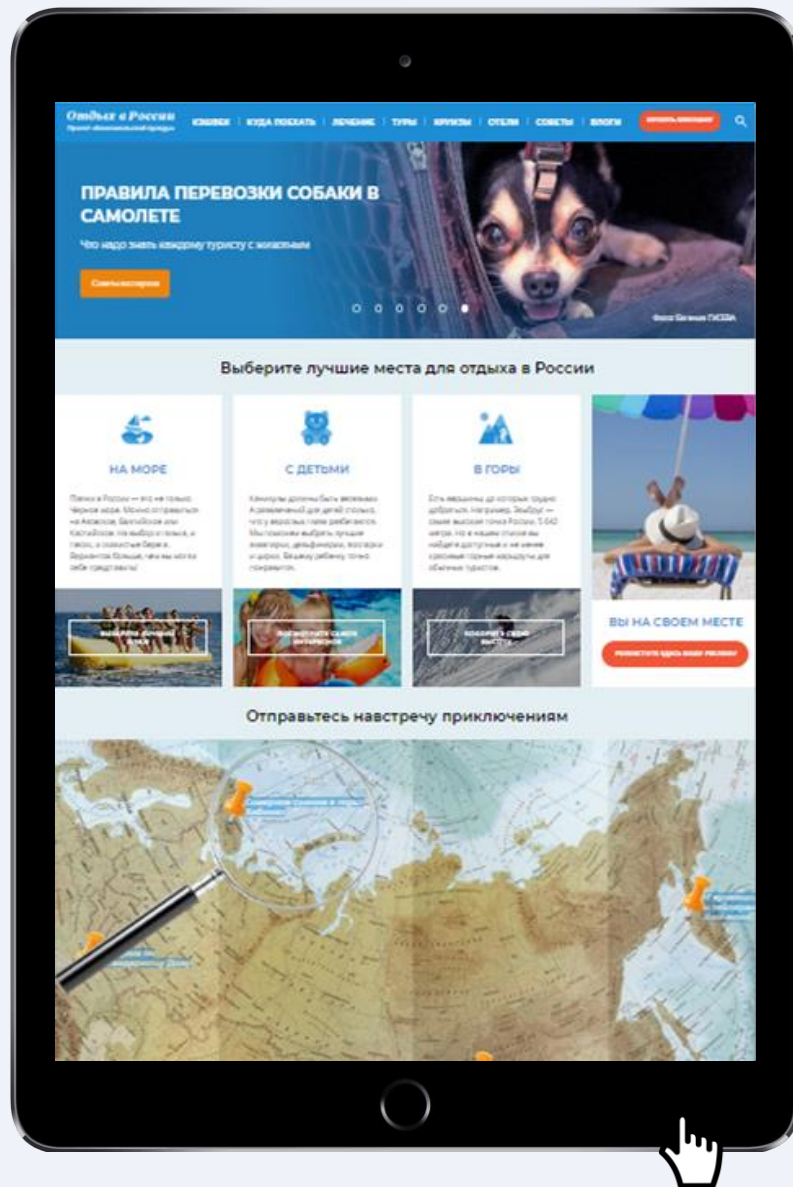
Отдых в России
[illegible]

КЭШБЕК | КУДА ПОЕХАТЬ | ЛЕЧЕНИЕ | ТУРЫ | КРУИЗЫ | ОТЕЛИ | СОВЕТЫ | БЛОГИ

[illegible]

ПРАВИЛА ПЕРЕВОЗКИ СОБАКИ В САМОЛЕТЕ

Что надо знать каждому туристу с животным

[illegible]

Фото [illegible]

Выберите лучшие места для отдыха в России

НА МОРЕ

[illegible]

С ДЕТЬМИ

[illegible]

В ГОРЫ

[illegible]

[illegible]

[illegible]

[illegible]

ВЫ НА СВОЕМ МЕСТЕ

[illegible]

Отправьтесь навстречу приключениям

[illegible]